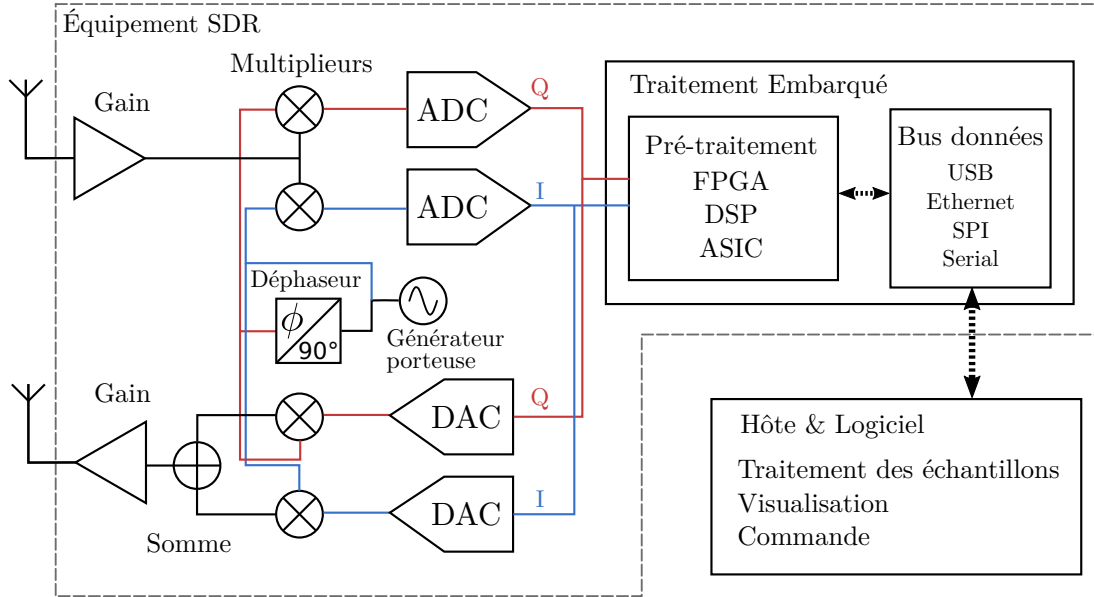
Équipement SDR

Multiplieurs

Gain

ADC

Q

ADC

I

Traitement Embarqué

Pré-traitement
FPGA
DSP
ASIC

Bus données
USB
Ethernet
SPI
Serial

Déphaseur

$\phi$
90°

Générateur porteuse

Gain

DAC

Q

DAC

I

Somme

Hôte & Logiciel

Traitement des échantillons
Visualisation
Commande